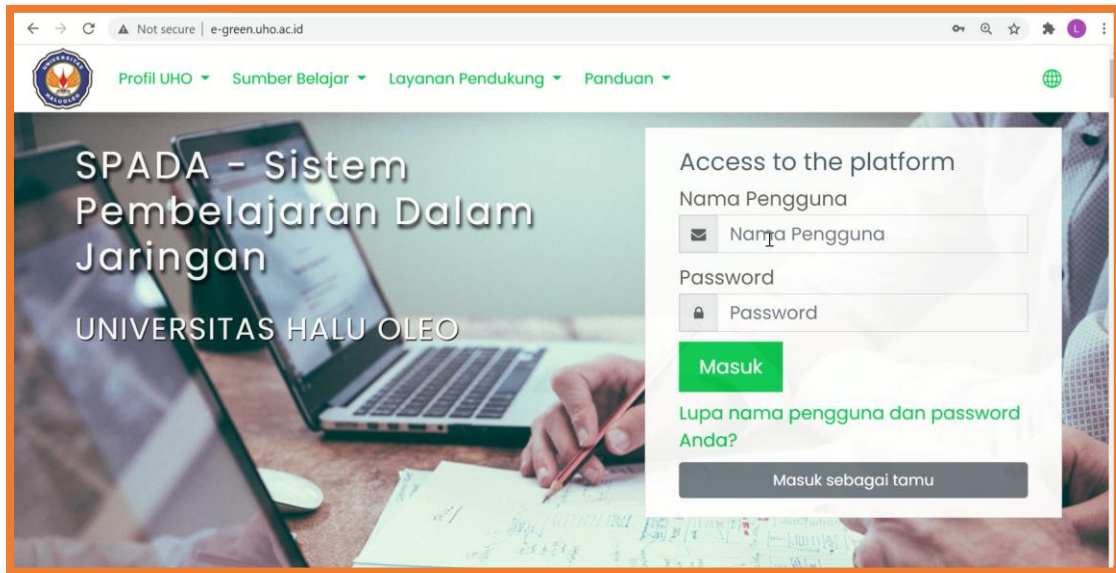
Not secure | e-green.uho.ac.id

L

Profil UHO ▾ Sumber Belajar ▾ Layanan Pendukung ▾ Panduan ▾

SPADA - Sistem Pembelajaran Dalam Jaringan

UNIVERSITAS HALU OLEO

Access to the platform

Nama Pengguna

Nama Pengguna

Password

Password

Masuk

Lupa nama pengguna dan password Anda?

Masuk sebagai tamu